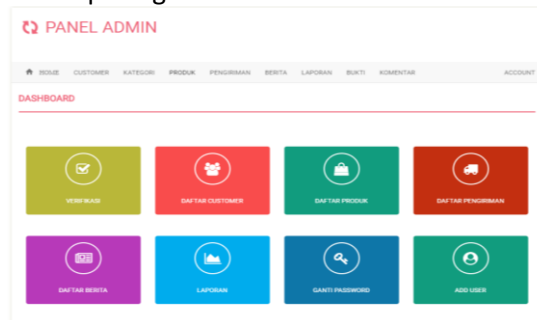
PANEL ADMIN

HOME CUSTOMER KATEGORI PRODUK PENGIRIMAN BERITA LAPORAN BUKTI KOMENTAR ACCOUNT

DASHBOARD

VERIFIKASI

DAFTAR CUSTOMER

DAFTAR PRODUK

DAFTAR PENGIRIMAN

DAFTAR BERITA

LAPORAN

GANTI PASSWORD

ADD USER